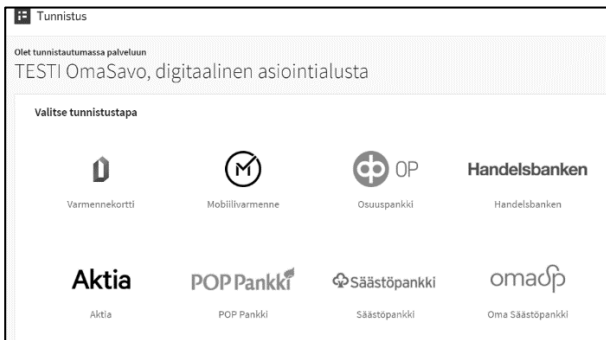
Tunnistus

Olet tunnistautumassa palveluun
TESTI OmaSavo, digitaalinen asiointialusta

Valitse tunnistustapa

Varmennekortti

Mobiilivarmenne

OP
Osuuspankki

Handelsbanken
Handelsbanken

Aktia
Aktia

POP Pankki
POP Pankki

Säästöpankki
Säästöpankki

omasp
Oma Säästöpankki